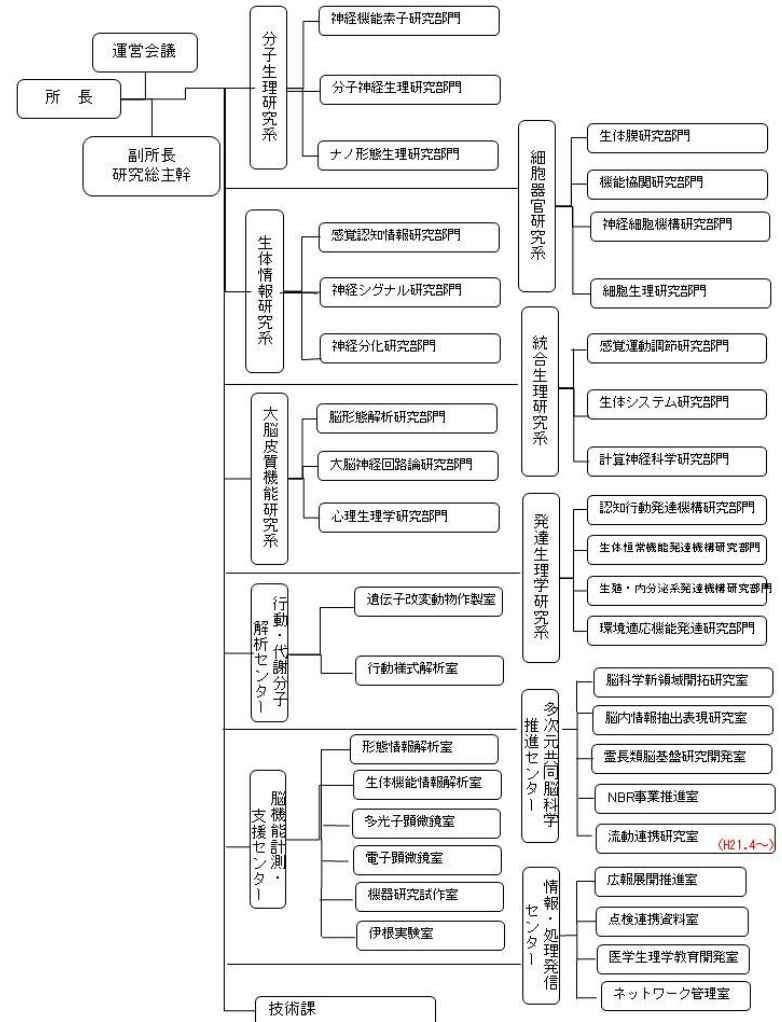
運営会議

所 長

副所長
研究総主幹

分子生理研究系

神経機能素子研究部門

分子神経生理研究部門

ナノ形態生理研究部門

細胞器官研究系

生体膜研究部門

機能協関研究部門

神経細胞構築研究部門

細胞生理研究部門

生体情報研究系

感覚認知情報研究部門

神経シグナル研究部門

神経分化研究部門

統合生理研究系

感覚運動調節研究部門

生体システム研究部門

計算神経科学研究部門

大脳皮質機能研究系

脳形態解析研究部門

大脳神経回路論研究部門

心理生理学研究部門

発達生理学研究系

認知行動発達機構研究部門

生体恒常機能発達機構研究部門

生殖・内分泌系発達機構研究部門

環境適応機能発達研究部門

行動・代謝分子解析センター

遺伝子改変動物作製室

行動様式解析室

多次元共同脳科学推進センター

脳科学新領域開拓研究室

脳内情報抽出表現研究室

霊長類脳基盤研究開発室

NBR事業推進室

流動連携研究室 (H21.4〜)

脳機能計測・支援センター

形態情報解析室

生体機能情報解析室

多光子顕微鏡室

電子顕微鏡室

機器研究試作室

伊根実験室

情報処理・発信センター

広報展開推進室

点検連携資料室

医学生理学教育開発室

ネットワーク管理室

技術課